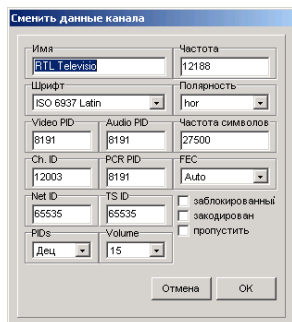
Сменить данные канала

Имя
RTL Televisio

Частота
12188

Шрифт
ISO 6937 Latin

Полярность
hor

Video PID
8191

Audio PID
8191

Частота символов
27500

Ch. ID
12003

PCR PID
8191

FEC
Auto

Net ID
65535

TS ID
65535

заблокированный
закодирован
пропустить

PIDs
Дец

Volume
15

Отмена
OK